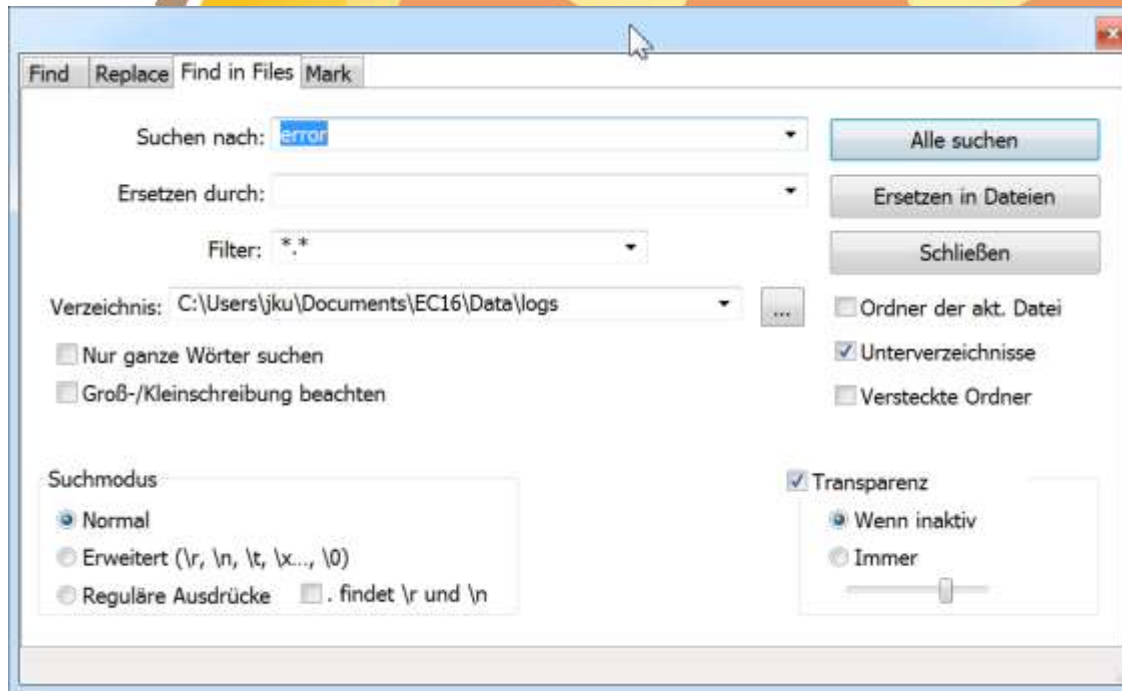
Find Replace Find in Files Mark

Suchen nach: error

Ersetzen durch:

Filter: *.*

Verzeichnis: C:\Users\jku\Documents\EC16\Data\logs ...

Nur ganze Wörter suchen

Groß-/Kleinschreibung beachten

Alle suchen

Ersetzen in Dateien

Schließen

Ordner der akt. Datei

Unterverzeichnisse

Versteckte Ordner

Suchmodus

Normal

Erweitert (\r, \n, \t, \x..., \0)

Reguläre Ausdrücke . findet \r und \n

Transparenz

Wenn inaktiv

Immer